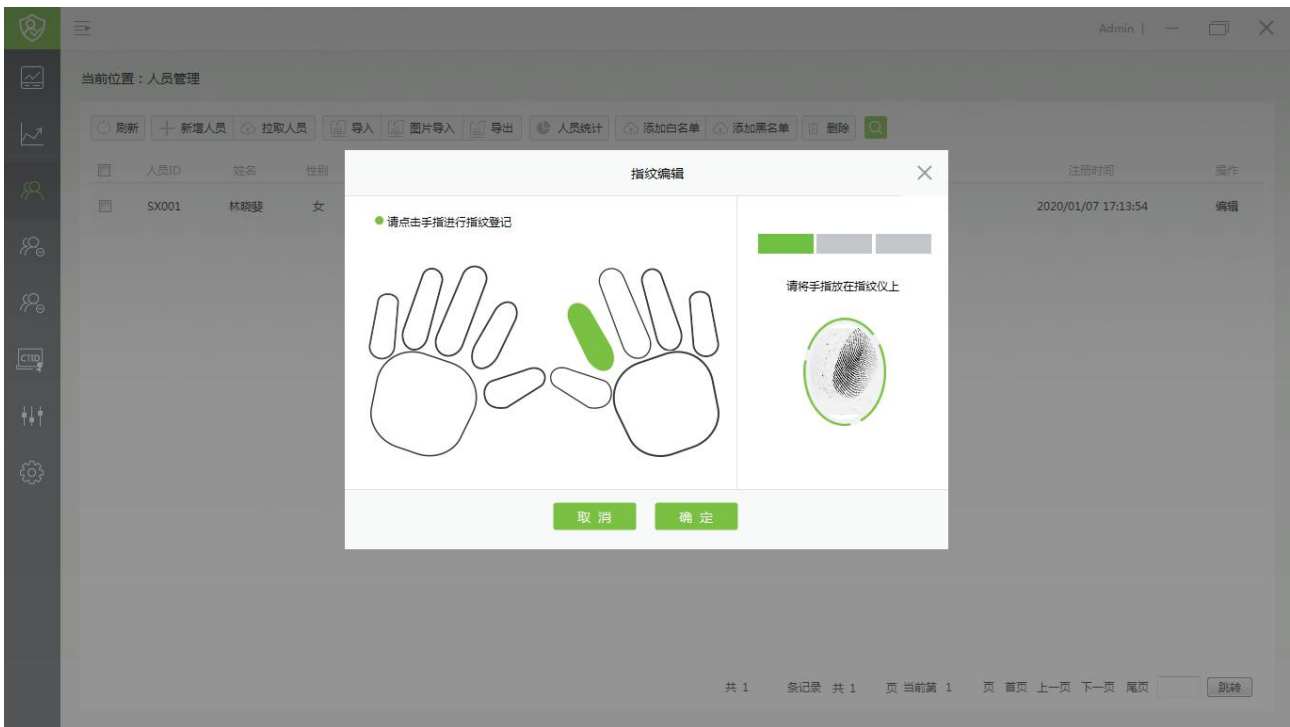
Admin |

当前位置：人员管理

刷新 新增人员 拉取人员 导入 图片导入 导出 人员统计 添加白名单 添加黑名单 删除

| | 人员ID | 姓名 | 性别 | 注册时间 | 操作 |
|---|---|---|---|---|---|
| | SX001 | 林晓斐 | 女 | 2020/01/07 17:13:54 | 编辑 |

指纹编辑

请点击手指进行指纹登记

请将手指放在指纹仪上

取消 确定

共 1 条记录 共 1 页 当前第 1 页 首页 上一页 下一页 尾页 跳转